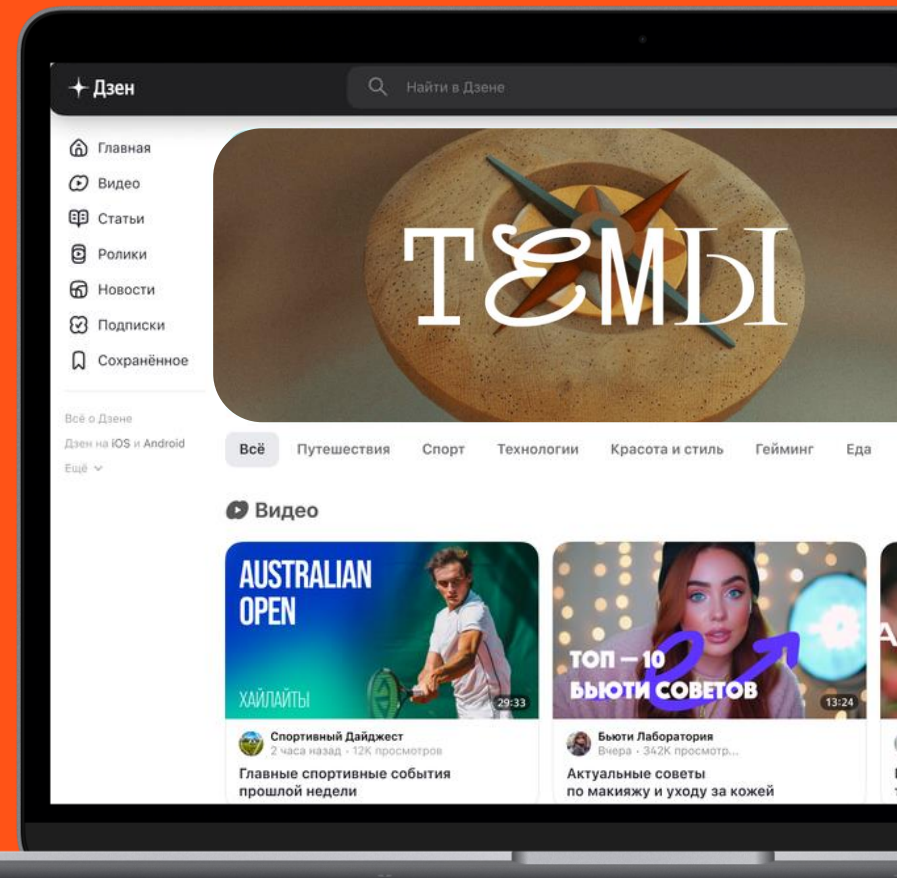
Дзен

Найти в Дзене

Главная
Видео
Статьи
Ролики
Новости
Подписки
Сохранённое

Всё о Дзене
Дзен на iOS и Android
Ещё

ТЕМЫ

Всё Путешествия Спорт Технологии Красота и стиль Гейминг Еда

Видео

AUSTRALIAN OPEN
ХАЙЛАЙТЫ
29:33
Спортивный Дайджест
2 часа назад · 12K просмотров
Главные спортивные события прошлой недели

ТОП — 10 БЬЮТИ СОВЕТОВ
13:24
Бьюти Лаборатория
Вчера · 342K просмотр...
Актуальные советы по макияжу и уходу за кожей